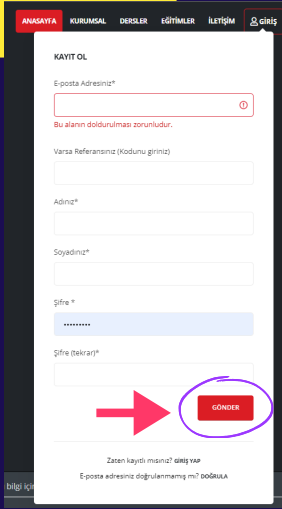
ANASAYFA KURUMSAL DERSLER EĞİTİMLER İLETİŞİM GİRİŞ

KAYIT OL

E-posta Adresiniz*

Bu alanın doldurulması zorunludur.

Varsa Referansınız (Kodunu giriniz)

Adınız*

Soyadınız*

Şifre *

••••••••••

Şifre (tekrar)*

GÖNDER

Zaten kayıtlı mısınız? GİRİŞ YAP

E-posta adresiniz doğrulanmamış mı? DOĞRULA

bilgi içi